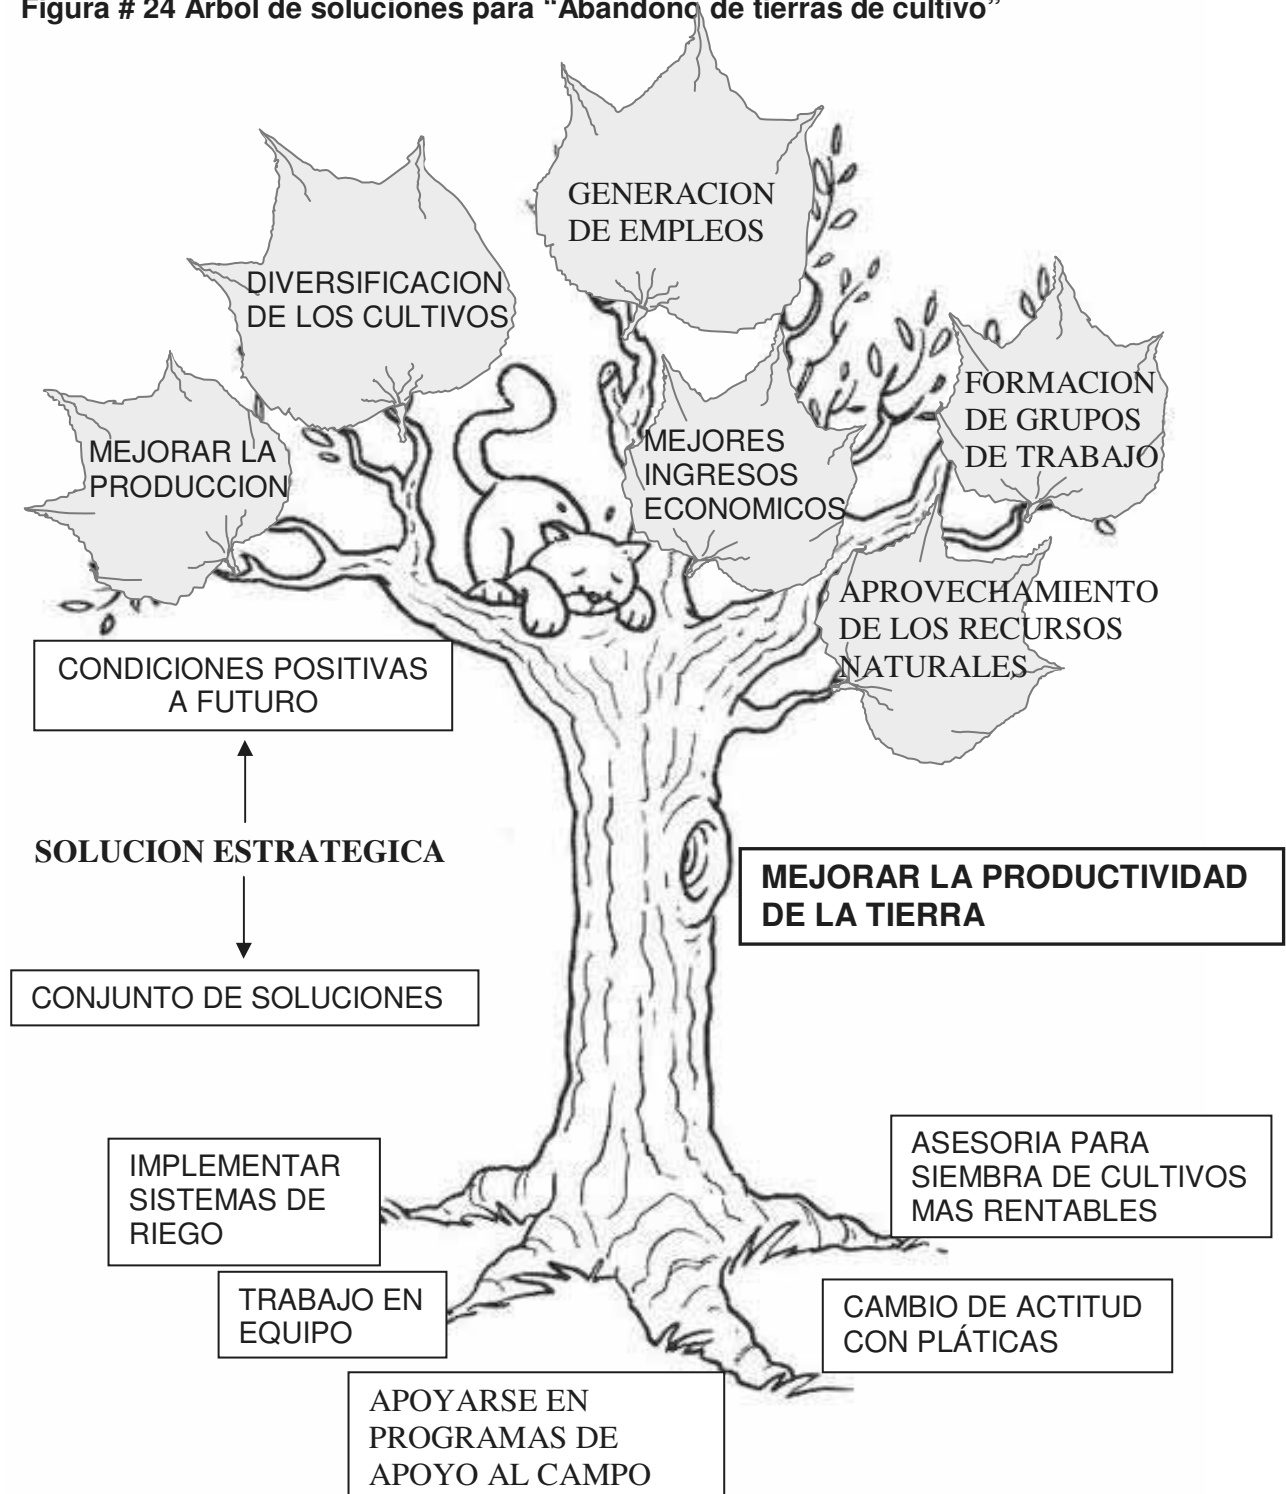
Figura # 24 Arbol de soluciones para "Abandono de tierras de cultivo"

GENERACION DE EMPLEOS

DIVERSIFICACION DE LOS CULTIVOS

MEJORAR LA PRODUCCION

MEJORES INGRESOS ECONOMICOS

FORMACION DE GRUPOS DE TRABAJO

APROVECHAMIENTO DE LOS RECURSOS NATURALES

CONDICIONES POSITIVAS A FUTURO

SOLUCION ESTRATEGICA

MEJORAR LA PRODUCTIVIDAD DE LA TIERRA

CONJUNTO DE SOLUCIONES

IMPLEMENTAR SISTEMAS DE RIEGO

ASESORIA PARA SIEMBRA DE CULTIVOS MAS RENTABLES

TRABAJO EN EQUIPO

CAMBIO DE ACTITUD CON PLÁTICAS

APOYARSE EN PROGRAMAS DE APOYO AL CAMPO